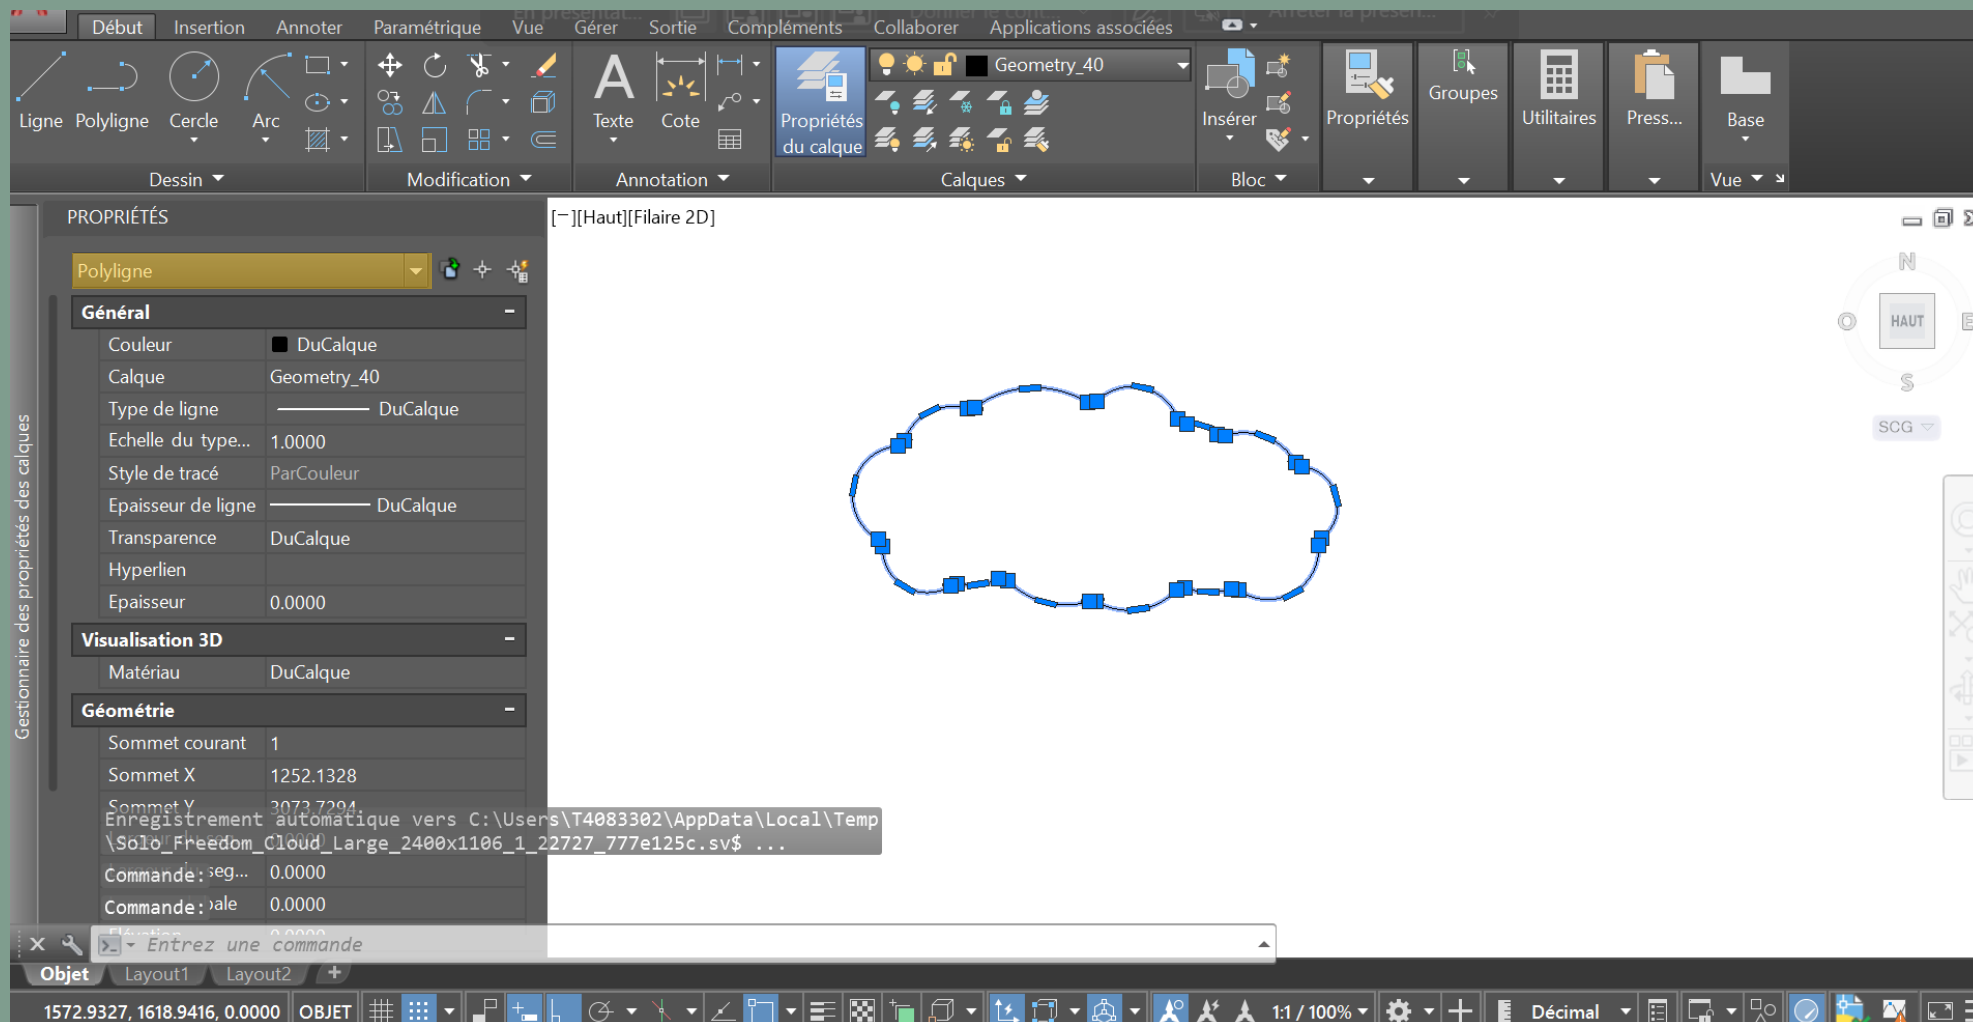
Début Insertion Annoter Paramétrique Vue Gérer Sortie Compléments Collaborer Applications associées

Ligne Polyligne Cercle Arc
Dessin
Modification
Texte Cote
Annotation
Propriétés du calque
Geometry_40
Calques
Insérer
Bloc
Propriétés
Groupes
Utilitaires
Press...
Base
Vue

PROPRIÉTÉS
Polyligne

| Général | |
|---|---|
| Couleur | DuCalque |
| Calque | Geometry_40 |
| Type de ligne | DuCalque |
| Echelle du type... | 1.0000 |
| Style de tracé | ParCouleur |
| Epaisseur de ligne | DuCalque |
| Transparence | DuCalque |
| Hyperlien | |
| Epaisseur | 0.0000 |
| Visualisation 3D | |
| Matériau | DuCalque |
| Géométrie | |
| Sommet courant | 1 |
| Sommet X | 1252.1328 |
| Sommet Y | 3073.7294 |
| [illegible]seg... | 0.0000 |
| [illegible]ale | 0.0000 |

Gestionnaire des propriétés des calques

[−][Haut][Filaire 2D]

N
O HAUT E
S
SCG

Enregistrement automatique vers C:\Users\T4083302\AppData\Local\Temp\Solo_Freedom_Cloud_Large_2400x1106_1_22727_777e125c.sv$ ...
Commande :
Commande :
Entrez une commande

Objet Layout1 Layout2 +

1572.9327, 1618.9416, 0.0000 OBJET 1:1 / 100% Décimal